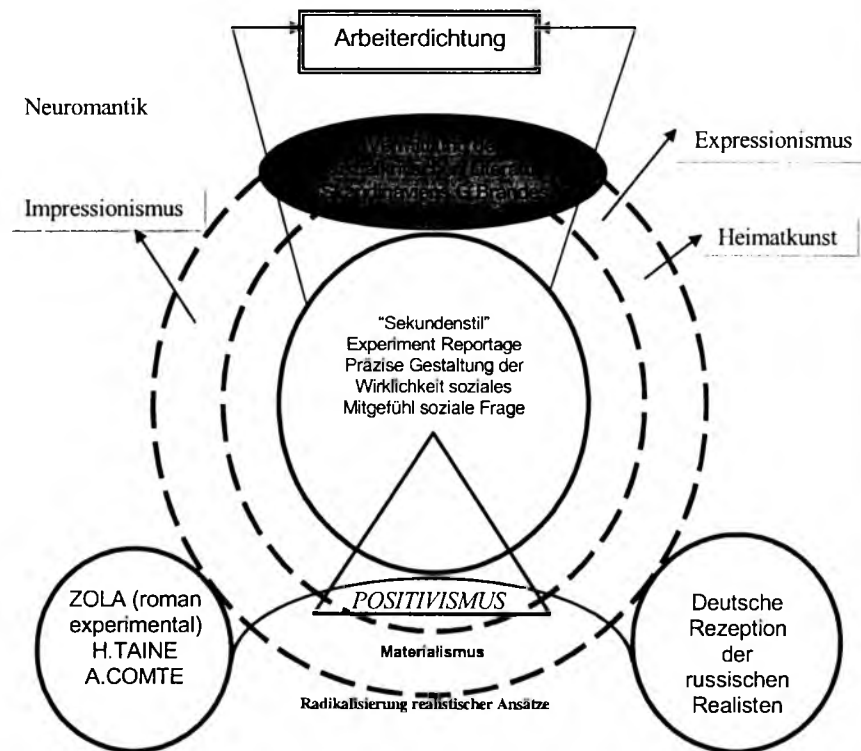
Arbeiterdichtung

Neuromantik

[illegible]

Expressionismus

Impressionismus

Heimatkunst

"Sekundenstil"
Experiment Reportage
Präzise Gestaltung der
Wirklichkeit soziales
Mitgefühl soziale Frage

ZOLA (roman experimental)
H.TAINE
A.COMTE

POSITIVISMUS

Materialismus

Radikalisierung realistischer Ansätze

Deutsche
Rezeption
der
russischen
Realisten